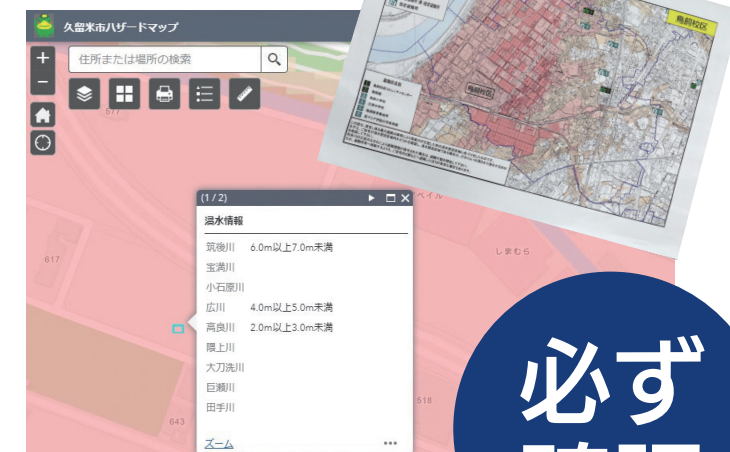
久留米市ハザードマップ

住所または場所の検索

577

617

643

618

しまむら

(1 / 2)

浸水情報

| 筑後川 | 6.0m以上7.0m未満 |
|---|---|
| 宝満川 | |
| 小石原川 | |
| 広川 | 4.0m以上5.0m未満 |
| 高良川 | 2.0m以上3.0m未満 |
| 陣上川 | |
| 大刀洗川 | |
| 巨瀬川 | |
| 田手川 | |

ズーム

鳥飼校区

必ず

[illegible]